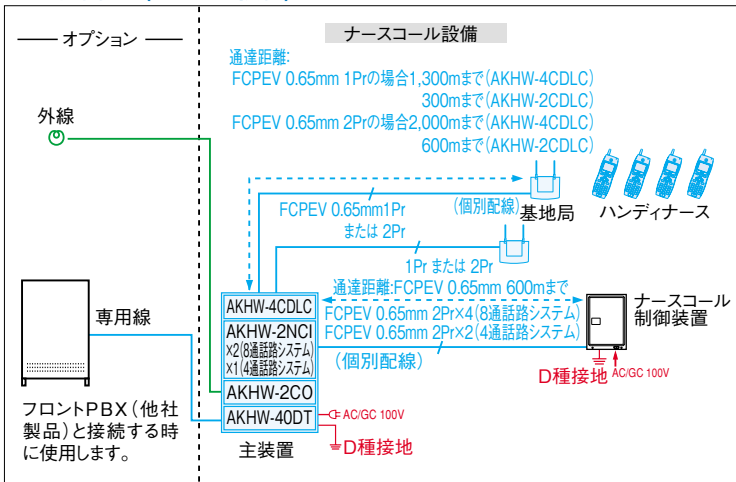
—— オプション ——

ナースコール設備

通達距離:
FCPEV 0.65mm 1Prの場合1,300mまで(AKHW-4CDLC)
300mまで(AKHW-2CDLC)
FCPEV 0.65mm 2Prの場合2,000mまで(AKHW-4CDLC)
600mまで(AKHW-2CDLC)

外線

FCPEV 0.65mm1Pr
または 2Pr

(個別配線)

基地局

ハンディナース

1Pr または 2Pr

通達距離:FCPEV 0.65mm 600mまで

AKHW-4CDLC
AKHW-2NCI
×2(8通話路システム)
×1(4通話路システム)
AKHW-2CO
AKHW-40DT

専用線

FCPEV 0.65mm 2Pr×4(8通話路システム)
FCPEV 0.65mm 2Pr×2(4通話路システム)
(個別配線)

ナースコール
制御装置

D種接地
AC/GC 100V

AC/GC 100V
D種接地

主装置

フロントPBX(他社製品)と接続する時に使用します。